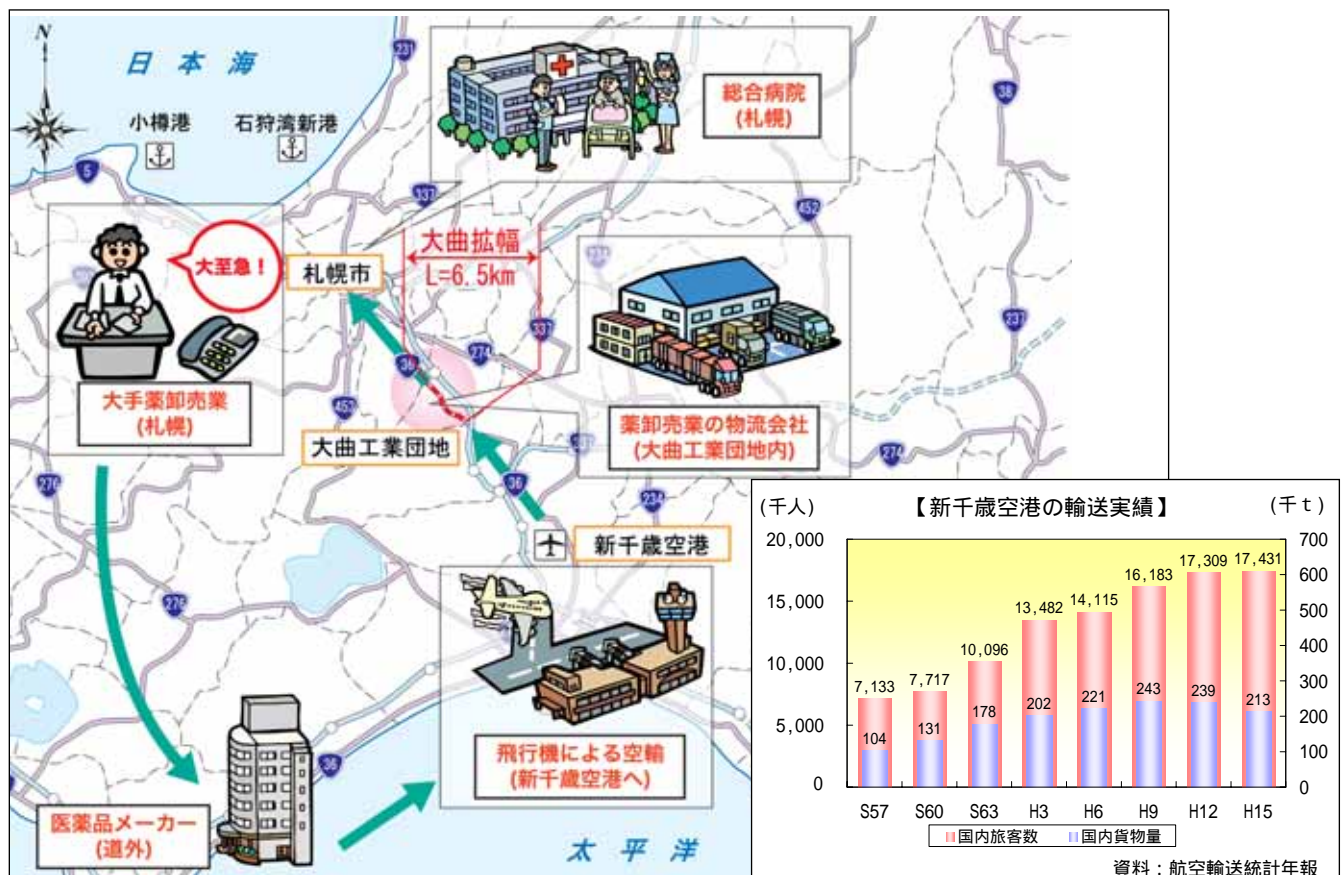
N

日本海

小樽港

石狩湾新港

総合病院
(札幌)

大至急！

札幌市

大曲拡幅
L=6.5km

大手薬卸売業
(札幌)

薬卸売業の物流会社
(大曲工業団地内)

大曲工業団地

新千歳空港

飛行機による空輸
(新千歳空港へ)

医薬品メーカー
(道外)

太平洋

231 5 337 452 274 337 36 453 274 237 38 276 36 234 276 36

【新千歳空港の輸送実績】

(千人)

(千t)

| | S57 | S60 | S63 | H3 | H6 | H9 | H12 | H15 |
|---|---|---|---|---|---|---|---|---|
| 国内旅客数 | 7,133 | 7,717 | 10,096 | 13,482 | 14,115 | 16,183 | 17,309 | 17,431 |
| 国内貨物量 | 104 | 131 | 178 | 202 | 221 | 243 | 239 | 213 |

20,000
15,000
10,000
5,000
0

700
600
500
400
300
200
100
0

国内旅客数 国内貨物量

資料：航空輸送統計年報